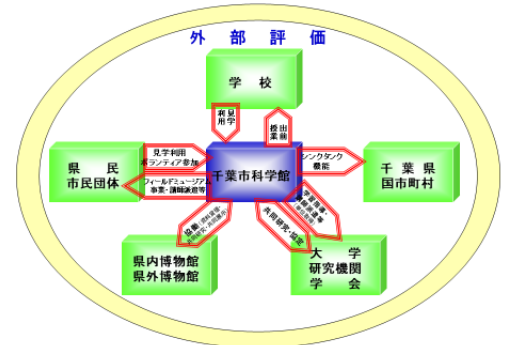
外部評価

学校

利見用学

授出業前

県民
市民団体

見学利用
ボランティア参加

フィールドミュージアム
事業・講師派遣等

千葉市科学館

シンクタンク機能

千葉県
国市町村

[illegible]

協働・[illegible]

共同研究・協定

大学
研究機関
学会

県内博物館
県外博物館